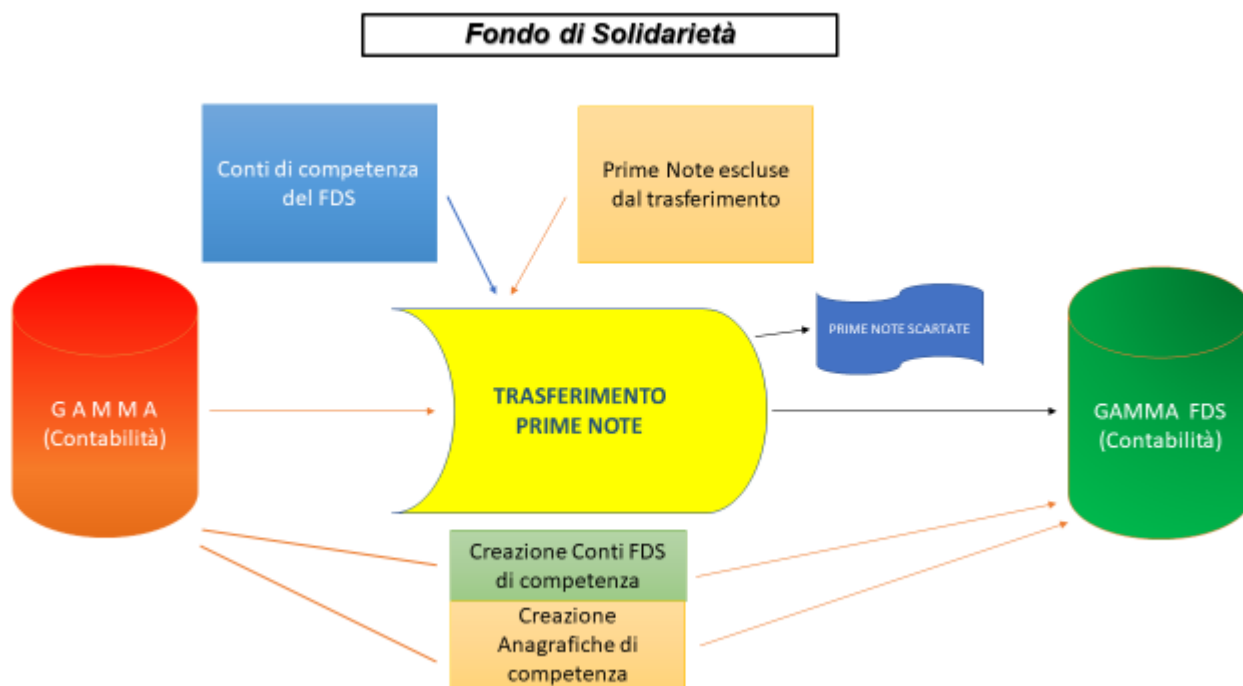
Fondo di Solidarietà

Conti di competenza del FDS

Prime Note escluse dal trasferimento

G A M M A
(Contabilità)

TRASFERIMENTO PRIME NOTE

PRIME NOTE SCARTATE

GAMMA FDS
(Contabilità)

Creazione Conti FDS di competenza

Creazione Anagrafiche di competenza